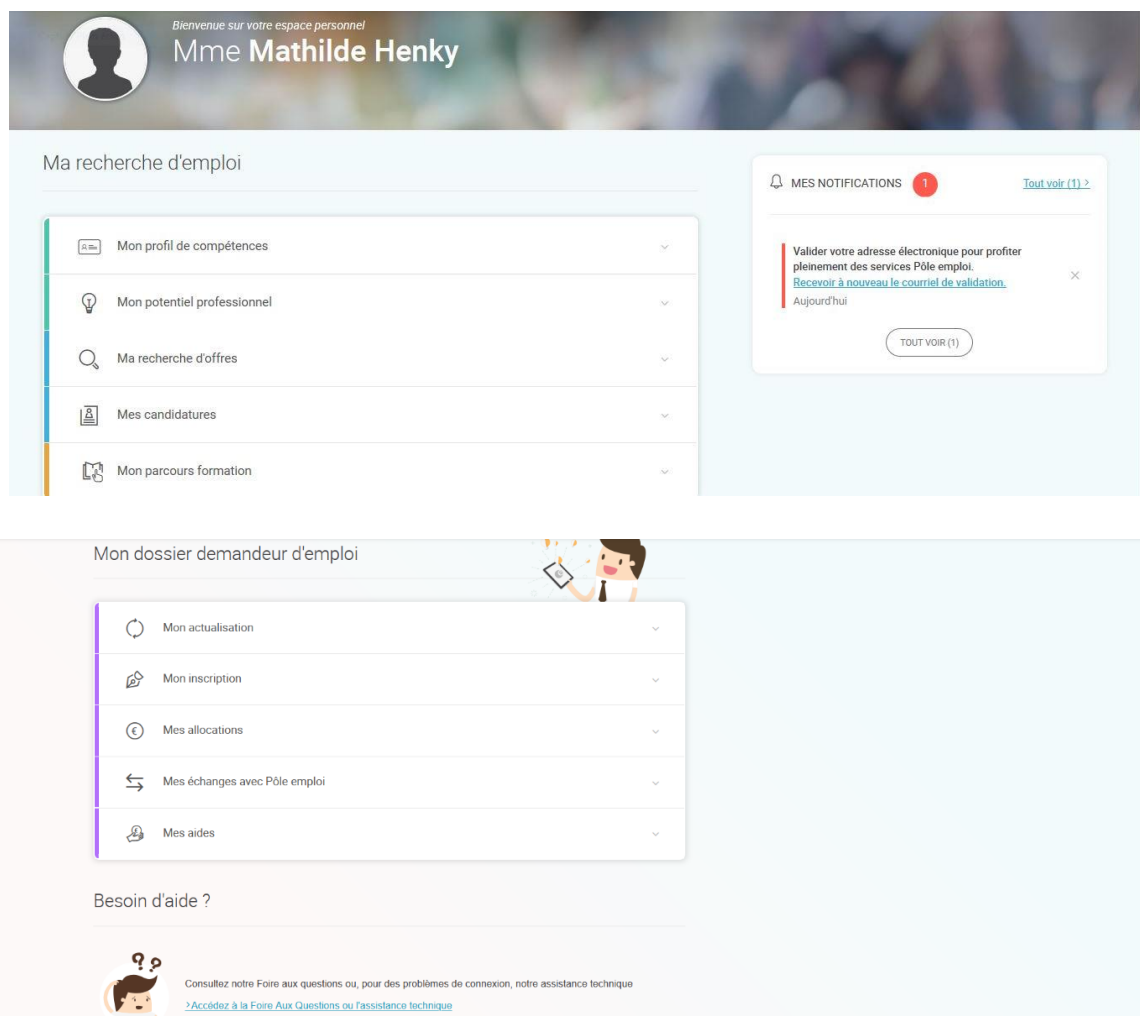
Bienvenue sur votre espace personnel

Mme **Mathilde Henky**

Ma recherche d'emploi

Mon profil de compétences

Mon potentiel professionnel

Ma recherche d'offres

Mes candidatures

Mon parcours formation

MES NOTIFICATIONS 1

Tout voir (1) >

Valider votre adresse électronique pour profiter pleinement des services Pôle emploi.

Recevoir à nouveau le courriel de validation.

Aujourd'hui

TOUT VOIR (1)

Mon dossier demandeur d'emploi

Mon actualisation

Mon inscription

Mes allocations

Mes échanges avec Pôle emploi

Mes aides

Besoin d'aide ?

Consultez notre Foire aux questions ou, pour des problèmes de connexion, notre assistance technique

> Accédez à la Foire Aux Questions ou l'assistance technique